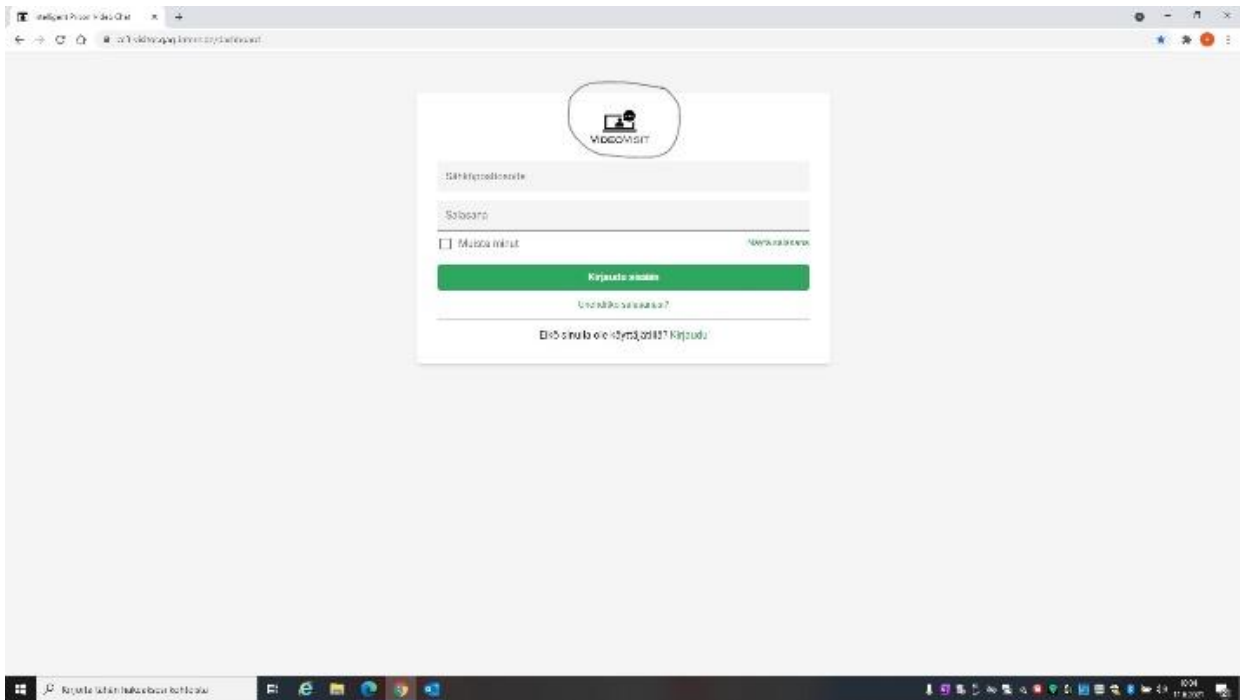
Intelligent Prison Video Chat

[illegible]

VIDEOVISIT

Sähköpostiosoite

Salasana

Muista minut

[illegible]

Kirjaudu sisään

Unohditko salasanasi?

Eikö sinulla ole käyttäjätiliä? Kirjaudu

Kirjoita tähän hakusana hakeaksesi